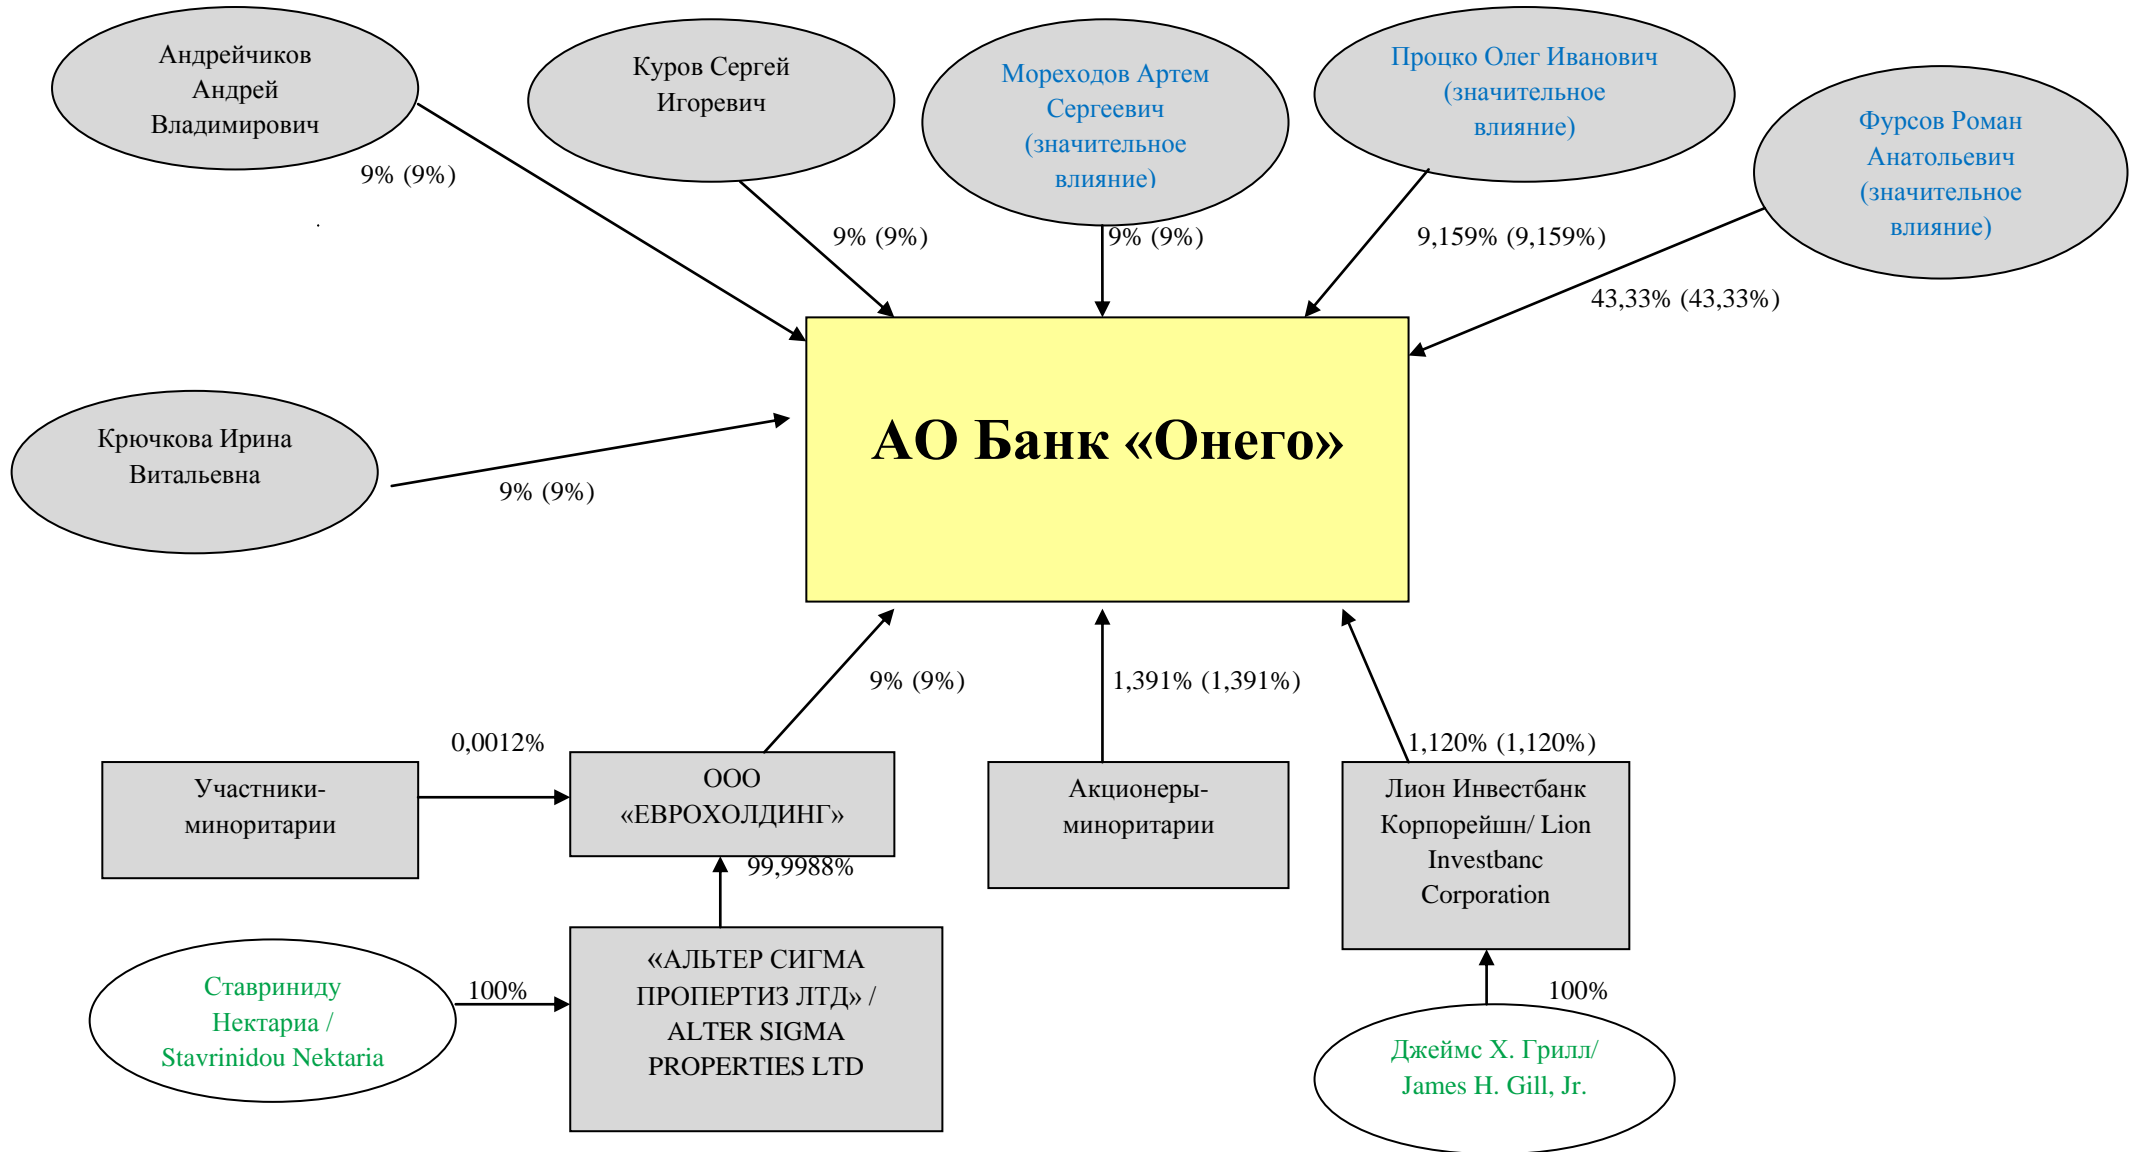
Андрейчиков Андрей Владимирович

9% (9%)

Куров Сергей Игоревич

9% (9%)

Мореходов Артем Сергеевич (значительное влияние)

9% (9%)

Процко Олег Иванович (значительное влияние)

9,159% (9,159%)

Фурсов Роман Анатольевич (значительное влияние)

43,33% (43,33%)

Крючкова Ирина Витальевна

9% (9%)

АО Банк «Онего»

9% (9%)

1,391% (1,391%)

1,120% (1,120%)

0,0012%

Участники-миноритарии

ООО «ЕВРОХОЛДИНГ»

99,9988%

Акционеры-миноритарии

Лион Инвестбанк Корпорейшн/ Lion Investbanc Corporation

Ставриниду Нектариа / Stavrinidou Nektaria

100%

«АЛЬТЕР СИГМА ПРОПЕРТИЗ ЛТД» / ALTER SIGMA PROPERTIES LTD

100%

Джеймс Х. Грилл/ James H. Gill, Jr.